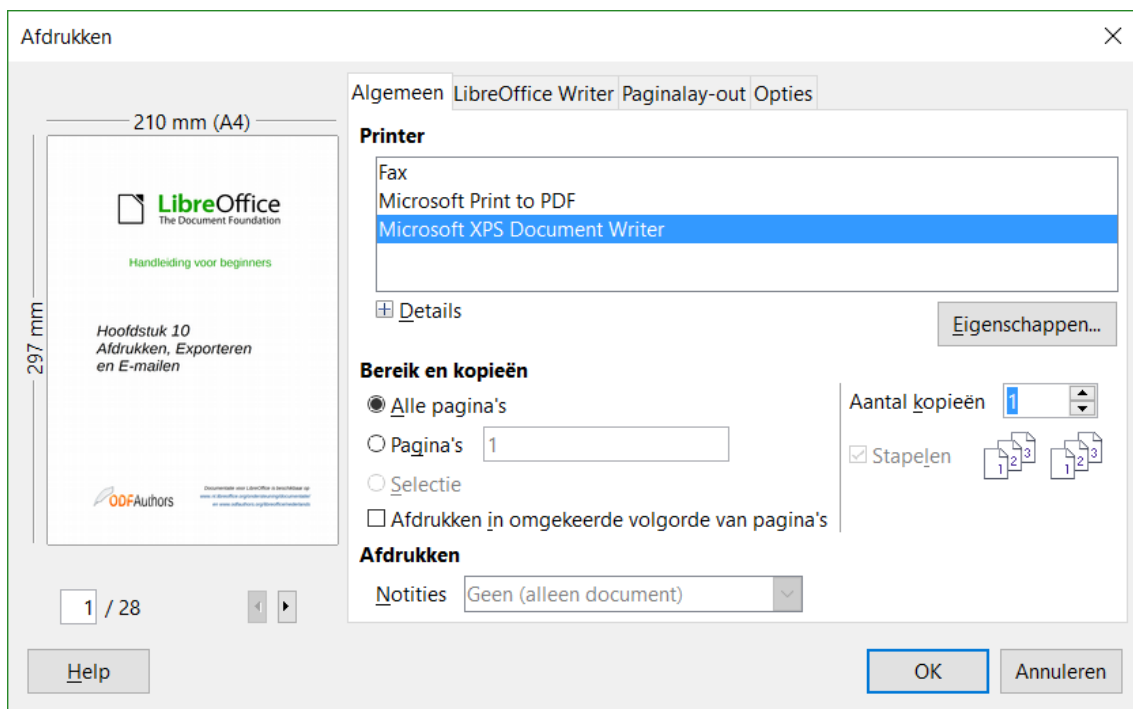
Afdrukken

210 mm (A4)

297 mm

LibreOffice
The Document Foundation

Handleiding voor beginners

Hoofdstuk 10
Afdrukken, Exporteren
en E-mailen

ODFAuthors

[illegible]

1 / 28

Algemeen | LibreOffice Writer | Paginalay-out | Opties

Printer

Fax
Microsoft Print to PDF
Microsoft XPS Document Writer

Details

Eigenschappen...

Bereik en kopieën

Alle pagina's

Pagina's 1

Selectie

Afdrukken in omgekeerde volgorde van pagina's

Aantal kopieën 1

Stapelen

1 2 3

1 2 3

Afdrukken

Notities Geen (alleen document)

Help

OK

Annuleren